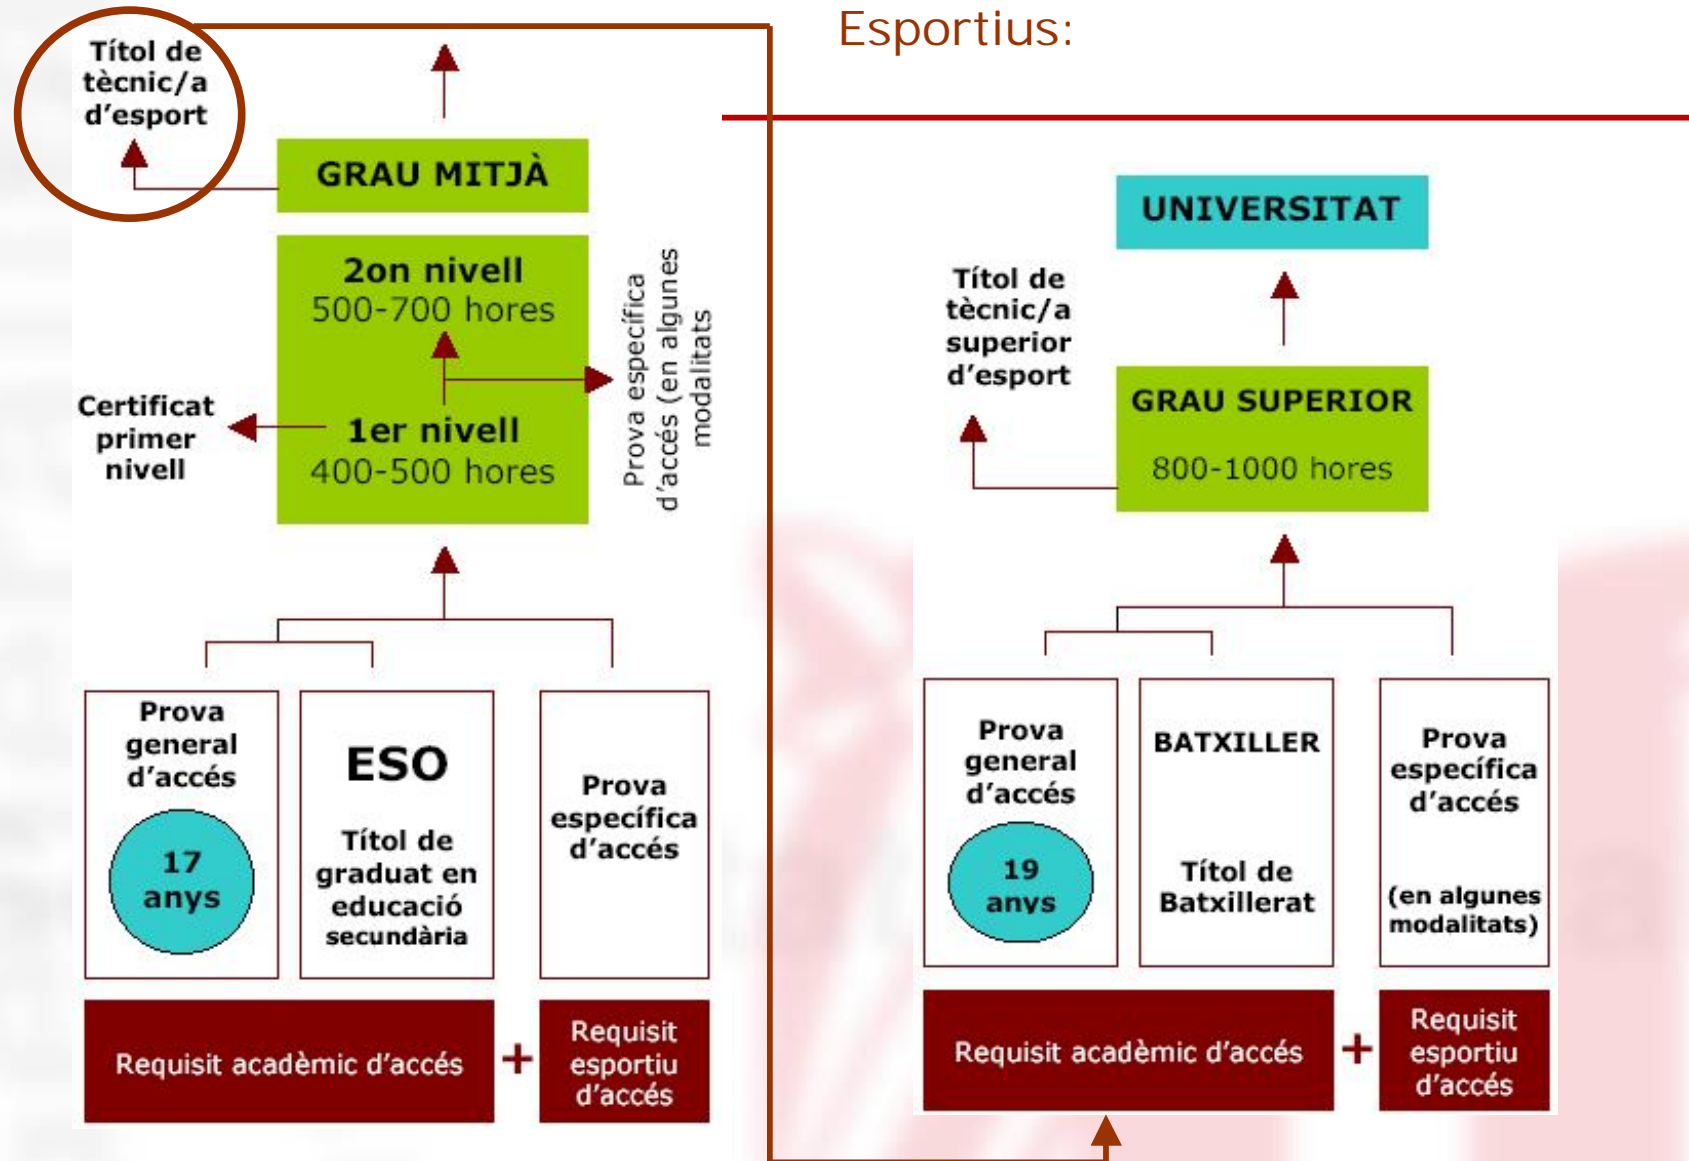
Esportius:

Títol de tècnic/a d'esport

GRAU MITJÀ

2on nivell
500-700 hores

1er nivell
400-500 hores

Certificat primer nivell

Prova específica d'accés (en algunes modalitats)

Prova general d'accés
17 anys

ESO
Títol de graduat en educació secundària

Prova específica d'accés

Requisit acadèmic d'accés + Requisit esportiu d'accés

UNIVERSITAT

Títol de tècnic/a superior d'esport

GRAU SUPERIOR
800-1000 hores

Prova general d'accés
19 anys

BATXILLER
Títol de Batxillerat

Prova específica d'accés
(en algunes modalitats)

Requisit acadèmic d'accés + Requisit esportiu d'accés